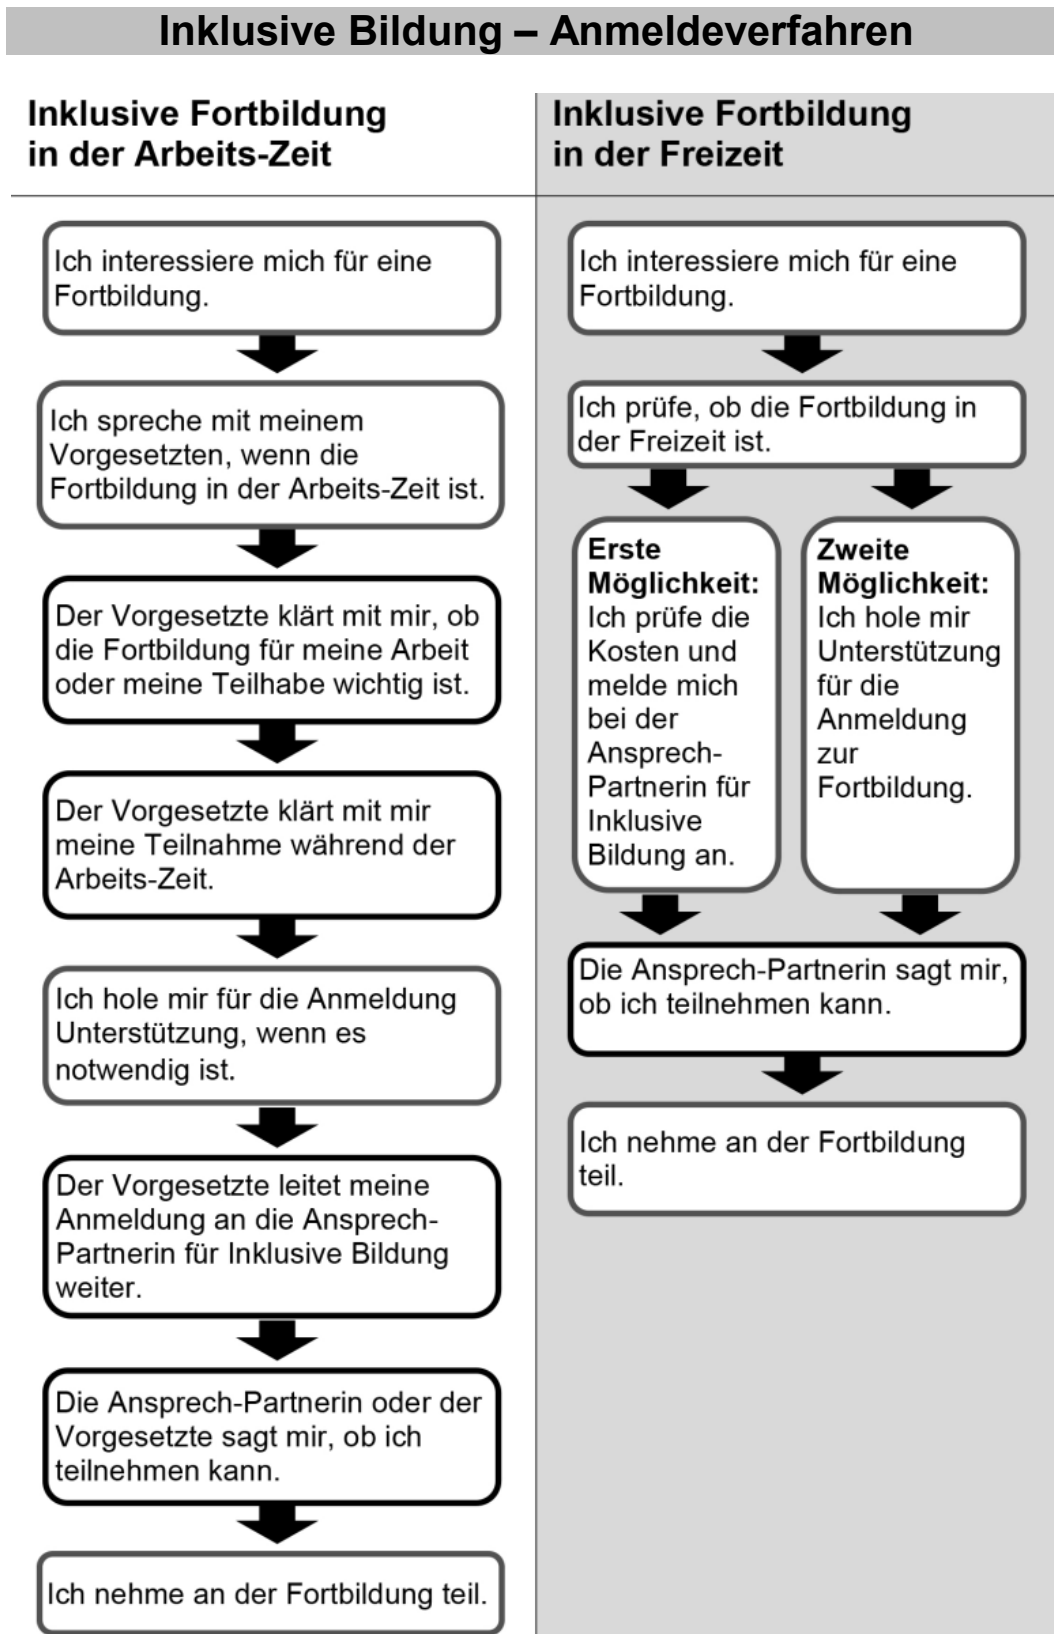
Inklusive Bildung – Anmeldeverfahren

Inklusive Fortbildung in der Arbeits-Zeit

Ich interessiere mich für eine Fortbildung.

Ich spreche mit meinem Vorgesetzten, wenn die Fortbildung in der Arbeits-Zeit ist.

Der Vorgesetzte klärt mit mir, ob die Fortbildung für meine Arbeit oder meine Teilhabe wichtig ist.

Der Vorgesetzte klärt mit mir meine Teilnahme während der Arbeits-Zeit.

Ich hole mir für die Anmeldung Unterstützung, wenn es notwendig ist.

Der Vorgesetzte leitet meine Anmeldung an die Ansprech-Partnerin für Inklusive Bildung weiter.

Die Ansprech-Partnerin oder der Vorgesetzte sagt mir, ob ich teilnehmen kann.

Ich nehme an der Fortbildung teil.

Inklusive Fortbildung in der Freizeit

Ich interessiere mich für eine Fortbildung.

Ich prüfe, ob die Fortbildung in der Freizeit ist.

Erste Möglichkeit: Ich prüfe die Kosten und melde mich bei der Ansprech-Partnerin für Inklusive Bildung an.

Zweite Möglichkeit: Ich hole mir Unterstützung für die Anmeldung zur Fortbildung.

Die Ansprech-Partnerin sagt mir, ob ich teilnehmen kann.

Ich nehme an der Fortbildung teil.